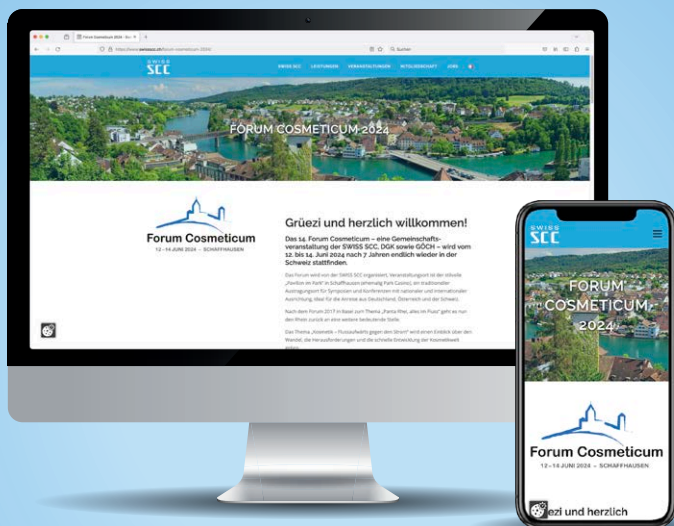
Forum Cosmeticum 2024 - Sw... ×

https://www.swissscc.ch/forum-cosmeticum-2024/

Suchen

SWISS SCC

SWISS SCC LEISTUNGEN VERANSTALTUNGEN MITGLIEDSCHAFT JOBS

FORUM COSMETICUM 2024

Forum Cosmeticum
12.–14. JUNI 2024 · SCHAFFHAUSEN

Grüezi und herzlich willkommen!

Das 14. Forum Cosmeticum – eine Gemeinschaftsveranstaltung der SWISS SCC, DGK sowie GÖCH – wird vom 12. bis 14. Juni 2024 nach 7 Jahren endlich wieder in der Schweiz stattfinden.

Das Forum wird von der SWISS SCC organisiert. Veranstaltungsort ist der stilvolle „Pavillon im Park" in Schaffhausen (ehemalig Park Casino), ein traditioneller Austragungsort für Symposien und Konferenzen mit nationaler und internationaler Ausrichtung, ideal für die Anreise aus Deutschland, Österreich und der Schweiz.

Nach dem Forum 2017 in Basel zum Thema „Panta Rhei, alles im Fluss" geht es nun den Rhein zurück an eine weitere bedeutende Stelle.

Das Thema „Kosmetik – Flussaufwärts gegen den Strom" wird einen Einblick über den Wandel, die Herausforderungen und die schnelle Entwicklung der Kosmetikwelt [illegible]

SWISS SCC

FORUM COSMETICUM 2024

Forum Cosmeticum
12.–14. JUNI 2024 · SCHAFFHAUSEN

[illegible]ezi und herzlich